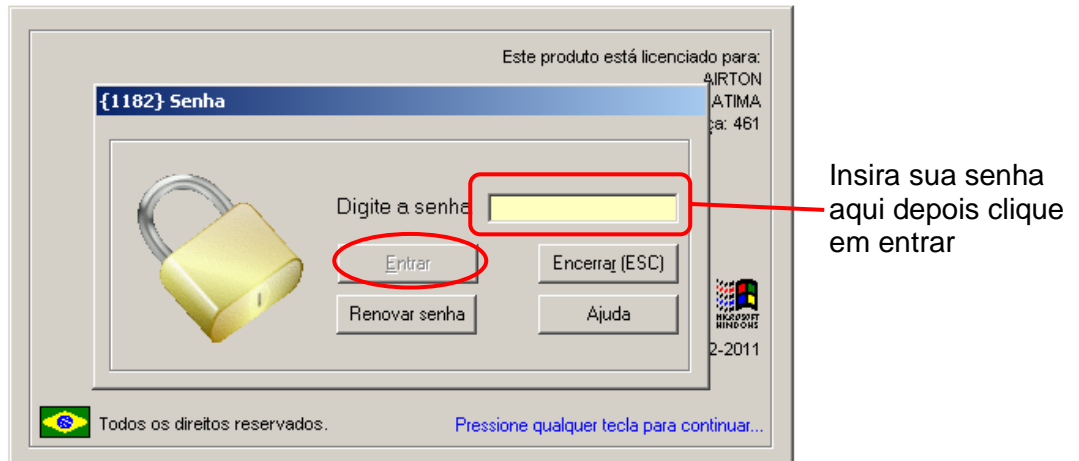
Este produto está licenciado para:
AIRTON
ATIMA
ça: 461

{1182} Senha

Digite a senha

Entrar

Encerrar (ESC)

Renovar senha

Ajuda

MICROSOFT WINDOWS

2-2011

Todos os direitos reservados.

Pressione qualquer tecla para continuar...

Insira sua senha aqui depois clique em entrar